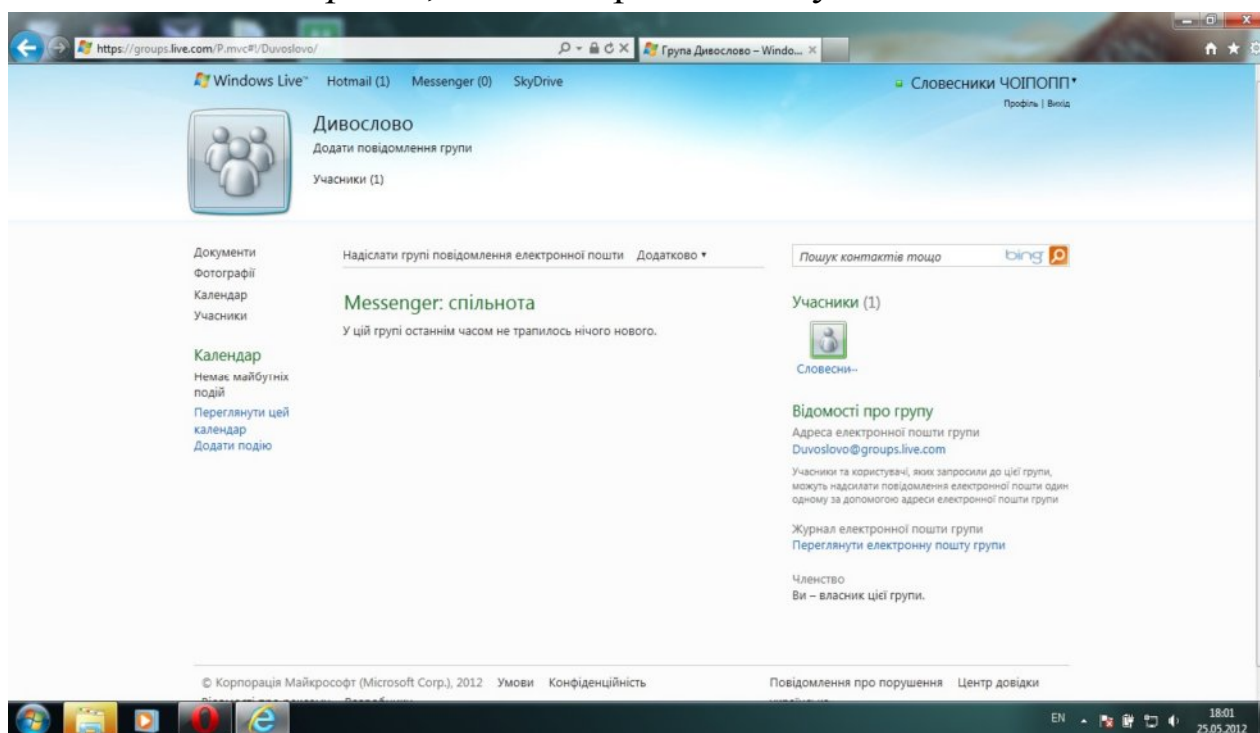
https://groups.live.com/P.mvc#!/Duvoslovo/

Група Дивослово – Windo...

Windows Live™ Hotmail (1) Messenger (0) SkyDrive

Словесники ЧОІПОПП•
Профіль | Вихід

Дивослово
Додати повідомлення групи
Учасники (1)

Документи
Фотографії
Календар
Учасники

Календар
Немає майбутніх подій
Переглянути цей календар
Додати подію

Надіслати групі повідомлення електронної пошти Додатково ▾

Messenger: спільнота
У цій групі останнім часом не трапилось нічого нового.

Пошук контактів тощо bing

Учасники (1)
Словесни...

Відомості про групу
Адреса електронної пошти групи
Duvoslovo@groups.live.com
Учасники та користувачі, яких запросили до цієї групи, можуть надсилати повідомлення електронної пошти один одному за допомогою адреси електронної пошти групи

Журнал електронної пошти групи
Переглянути електронну пошту групи

Членство
Ви – власник цієї групи.

© Корпорація Майкрософт (Microsoft Corp.), 2012 Умови Конфіденційність

Повідомлення про порушення Центр довідки

EN 18:01 25.05.2012